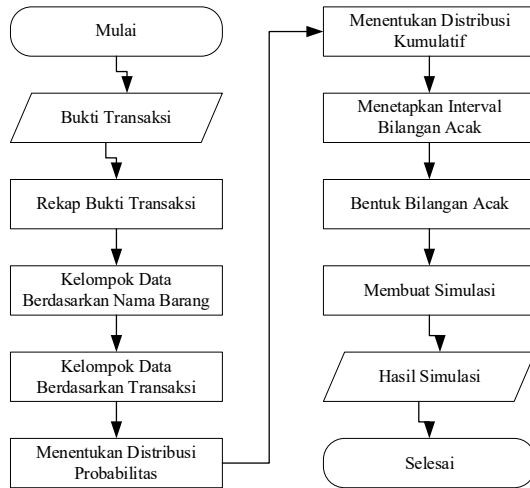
Mulai

Bukti Transaksi

Rekap Bukti Transaksi

Kelompok Data Berdasarkan Nama Barang

Kelompok Data Berdasarkan Transaksi

Menentukan Distribusi Probabilitas

Menentukan Distribusi Kumulatif

Menetapkan Interval Bilangan Acak

Bentuk Bilangan Acak

Membuat Simulasi

Hasil Simulasi

Selesai